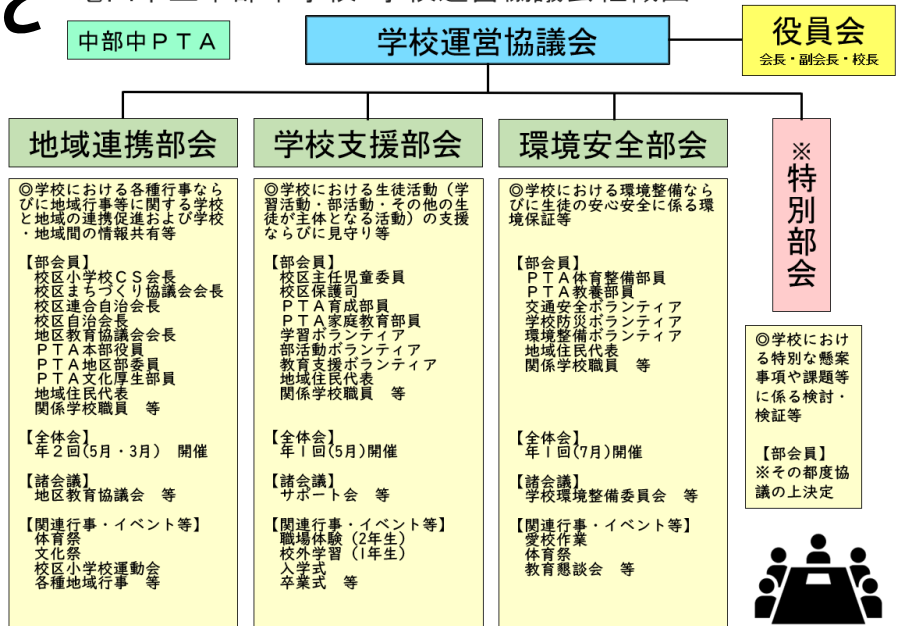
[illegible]

中部中ＰＴＡ

学校運営協議会

役員会
会長・副会長・校長

地域連携部会

◎学校における各種行事ならびに地域行事等に関する学校と地域の連携促進および学校・地域間の情報共有等

【部会員】
校区小学校ＣＳ会長
校区まちづくり協議会会長
校区連合自治会長
校区自治会長
地区教育協議会会長
ＰＴＡ本部役員
ＰＴＡ地区部委員
ＰＴＡ文化厚生部員
地域住民代表
関係学校職員　等

【全体会】
年２回(5月・3月)　開催

【諸会議】
地区教育協議会　等

【関連行事・イベント等】
体育祭
文化祭
校区小学校運動会
各種地域行事　等

学校支援部会

◎学校における生徒活動（学習活動・部活動・その他の生徒が主体となる活動）の支援ならびに見守り等

【部会員】
校区主任児童委員
校区保護司
ＰＴＡ育成部員
ＰＴＡ家庭教育部員
学習ボランティア
部活動ボランティア
教育支援ボランティア
地域住民代表
関係学校職員　等

【全体会】
年１回(5月)開催

【諸会議】
サポート会　等

【関連行事・イベント等】
職場体験（2年生）
校外学習（1年生）
入学式
卒業式　等

環境安全部会

◎学校における環境整備ならびに生徒の安心安全に係る環境保証等

【部会員】
ＰＴＡ体育整備部員
ＰＴＡ教養部員
交通安全ボランティア
学校防災ボランティア
環境整備ボランティア
地域住民代表
関係学校職員　等

【全体会】
年１回(7月)開催

【諸会議】
学校環境整備委員会　等

【関連行事・イベント等】
愛校作業
体育祭
教育懇談会　等

※特別部会

◎学校における特別な懸案事項や課題等に係る検討・検証等

【部会員】
※その都度協議の上決定